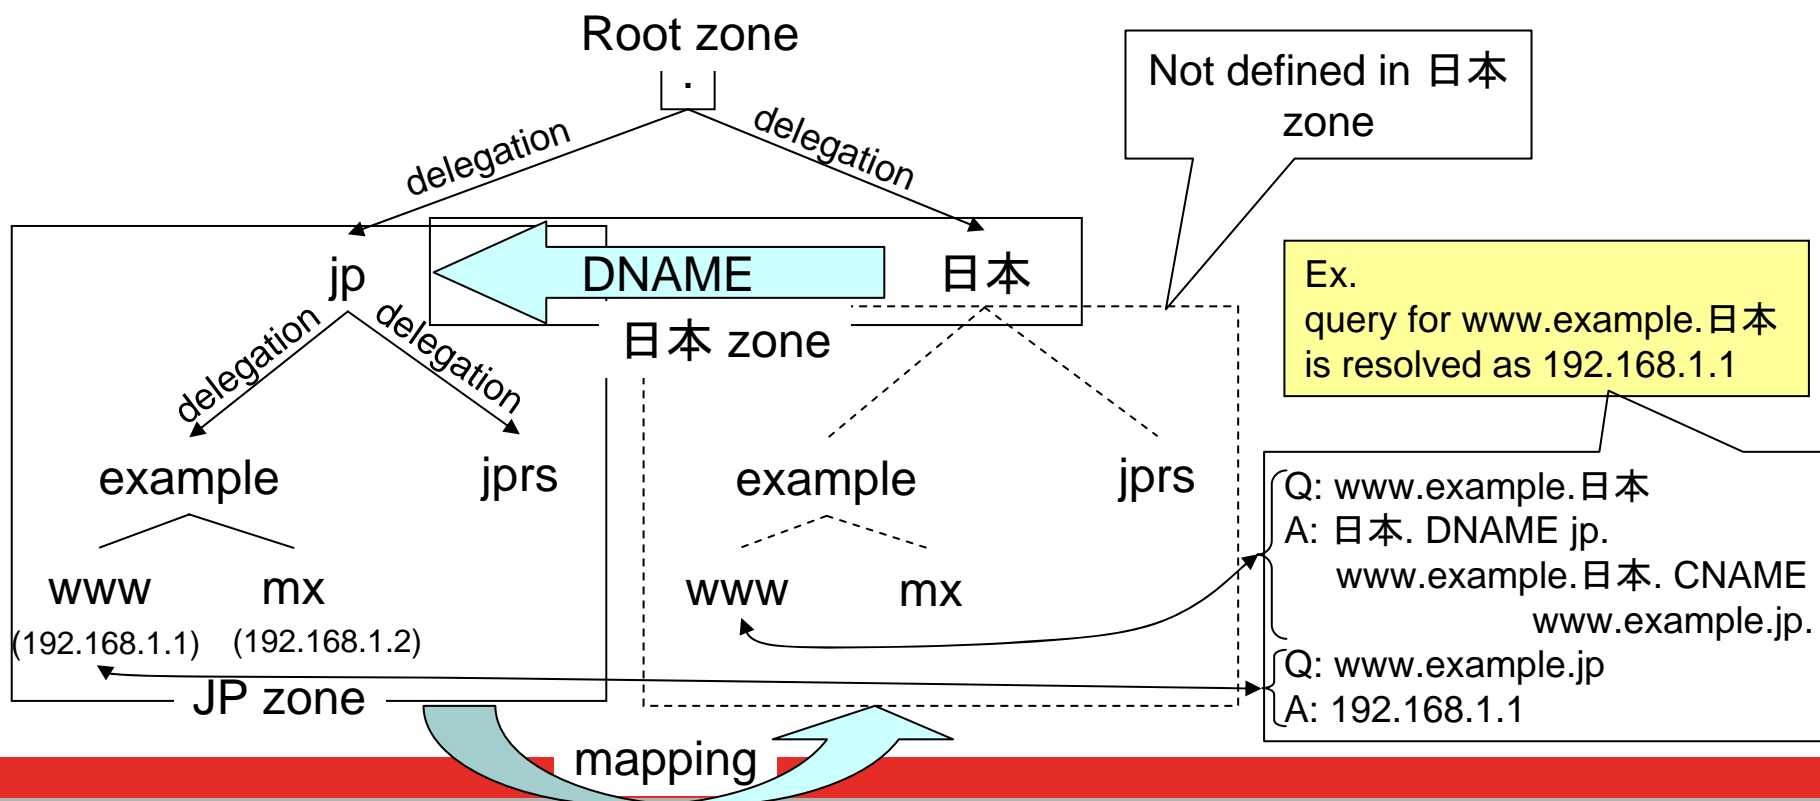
Root zone

.

delegation

delegation

Not defined in 日本 zone

jp

DNAME

日本

日本 zone

Ex.
query for www.example.日本
is resolved as 192.168.1.1

delegation

delegation

example

jprs

example

jprs

Q: www.example.日本
A: 日本. DNAME jp.
www.example.日本. CNAME www.example.jp.

www

mx

www

mx

(192.168.1.1)

(192.168.1.2)

Q: www.example.jp
A: 192.168.1.1

JP zone

mapping